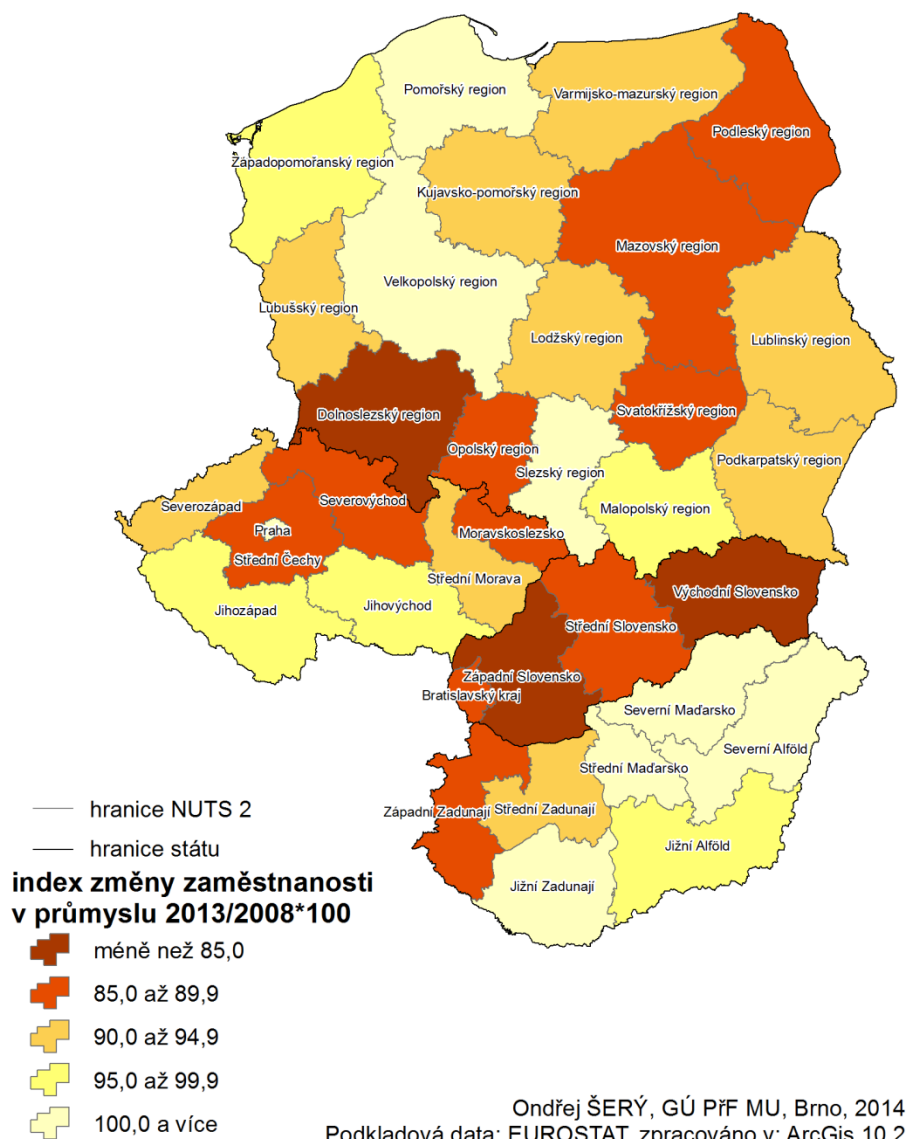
Pomořský region
Varmijsko-mazurský region
Podleský region
Západopomořanský region
Kujavsko-pomořský region
Mazovský region
Velkopolský region
Lubušský region
Lodžský region
Lublinský region
Dolnoslezský region
Svatokřížský region
Opolský region
Slezský region
Podkarpatský region
Severozápad
Severovýchod
Malopolský region
Praha
Moravskoslezsko
Střední Čechy
Střední Morava
Východní Slovensko
Jihozápad
Jihovýchod
Střední Slovensko
Západní Slovensko
Bratislavský kraj
Severní Maďarsko
Severní Alföld
Střední Maďarsko
Západní Zadunají
Střední Zadunají
Jižní Alföld
Jižní Zadunají

hranice NUTS 2
hranice státu
index změny zaměstnanosti v průmyslu 2013/2008*100
méně než 85,0
85,0 až 89,9
90,0 až 94,9
95,0 až 99,9
100,0 a více

Ondřej ŠERÝ, GÚ PřF MU, Brno, 2014
Podkladová data: EUROSTAT, zpracováno v: ArcGis 10.2